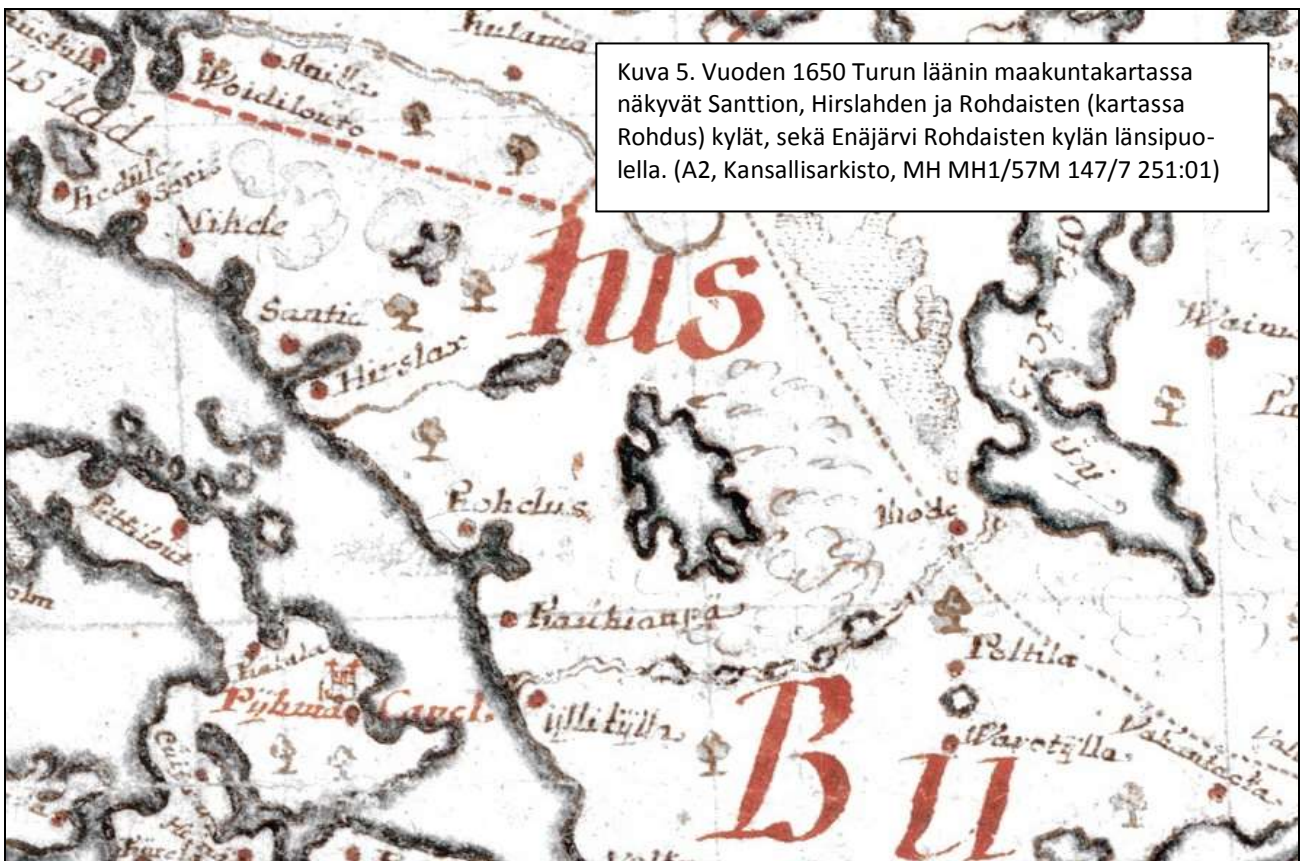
Kuva 5. Vuoden 1650 Turun läänin maakuntakartassa näkyvät Santtion, Hirslahden ja Rohdaisten (kartassa Rohdus) kylät, sekä Enäjärvi Rohdaisten kylän länsipuolella. (A2, Kansallisarkisto, MH MH1/57M 147/7 251:01)

Woidilouto
Anila
Seris
Vihde
Santia
Hirslax
tus
Rohdus
Ihode
Pittilouts
Kauhianpä
Poltila
Pyhmä Capel.
Yllitylla
Warotylla
Bu
Waim
La
Vakantola